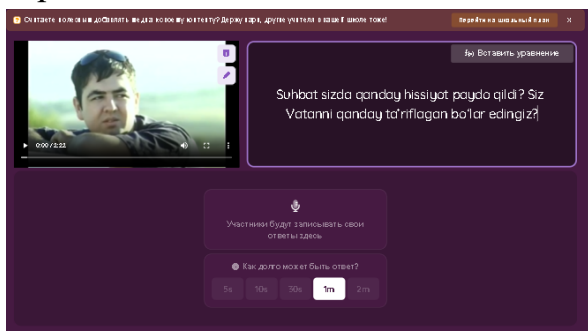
Считаете полезным добавлять медиа к новому контенту? Держу пари, другие учителя в вашей школе тоже!

Перейти на школьный план

×

0:00 / 2:22

Вставить уравнение

Suhbat sizda qanday hissiyot paydo qildi? Siz Vatanni qanday ta'riflagan bo'lar edingiz?

Участники будут записывать свои ответы здесь

Как долго может быть ответ?

5s

10s

30s

1m

2m